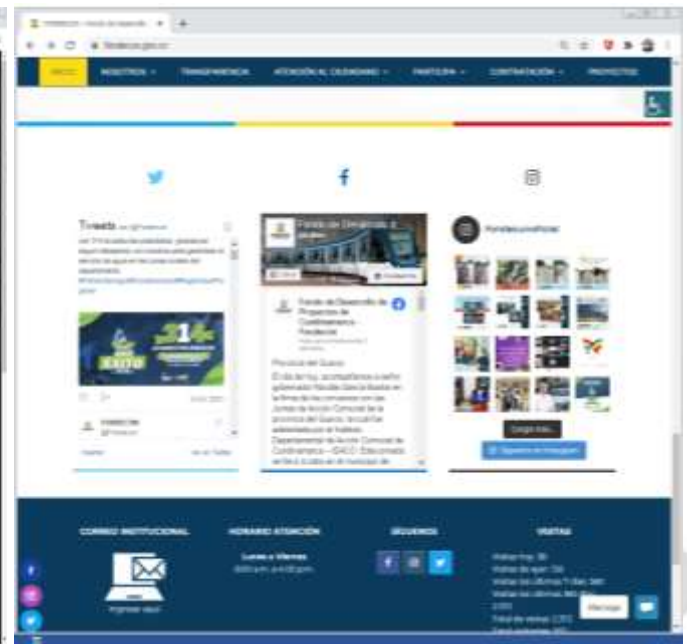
fondecun.gov.co

INICIO NOSOTROS TRANSPARENCIA ATENCIÓN AL CIUDADANO PARTICIPA CONTRATACIÓN PROYECTOS

Tweets by @Fondecun

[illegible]

ÉXITO

FONDECUN @Fondecun

Insertar Ver en Twitter

Fondo de Desarrollo de Proyectos de Cundinamarca - Fondecun

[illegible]

Provincia del Guavio

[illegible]

fondecunoficial

Cargar más...

Seguir en Instagram

CORREO INSTITUCIONAL

Ingresar aquí

HORARIO ATENCIÓN

Lunes a Viernes

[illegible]

SÍGUENOS

VISITAS

Visitas hoy: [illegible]
Visitas de ayer: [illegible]
Visitas los últimos 7 días: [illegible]
Visitas los últimos 365 días: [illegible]
Total de visitas: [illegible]

Mensaje